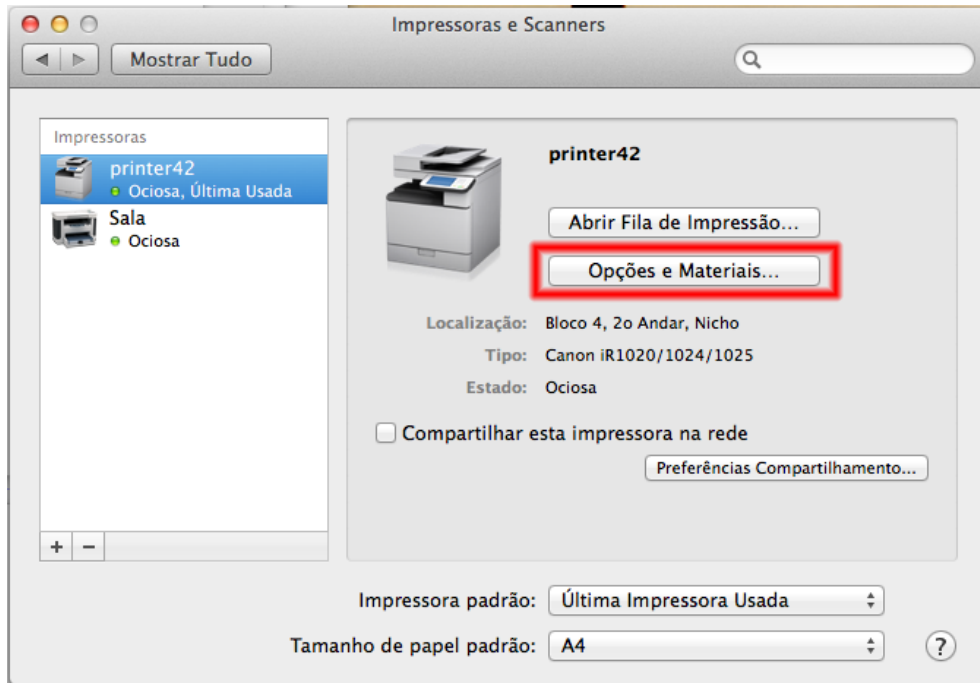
Impressoras e Scanners

Mostrar Tudo

Impressoras

printer42
Ociosa, Última Usada

Sala
Ociosa

+ −

printer42

Abrir Fila de Impressão...

Opções e Materiais...

Localização: Bloco 4, 2o Andar, Nicho

Tipo: Canon iR1020/1024/1025

Estado: Ociosa

Compartilhar esta impressora na rede

Preferências Compartilhamento...

Impressora padrão: Última Impressora Usada

Tamanho de papel padrão: A4

?